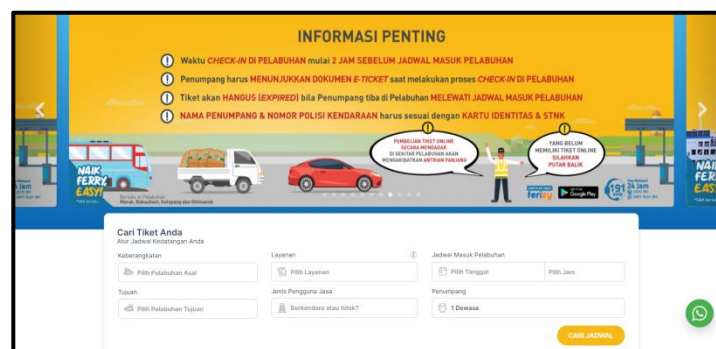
INFORMASI PENTING

Waktu CHECK-IN DI PELABUHAN mulai 2 JAM SEBELUM JADWAL MASUK PELABUHAN

Penumpang harus MENUNJUKKAN DOKUMEN E-TICKET saat melakukan proses CHECK-IN DI PELABUHAN

Tiket akan HANGUS (EXPIRED) bila Penumpang tiba di Pelabuhan MELEWATI JADWAL MASUK PELABUHAN

NAMA PENUMPANG & NOMOR POLISI KENDARAAN harus sesuai dengan KARTU IDENTITAS & STNK

PEMBELIAN TIKET ONLINE SECARA MENDADAK DI SEKITAR PELABUHAN AKAN MENGAKIBATKAN ANTRIAN PANJANG

YANG BELUM MEMILIKI TIKET ONLINE SILAHKAN PUTAR BALIK

NAIK FERRY EASY

Berlaku di Pelabuhan Merak, Bakauheni, Ketapang dan Gilimanuk

ferizy

Google Play

191 24 Jam

Cari Tiket Anda
Atur Jadwal Kedatangan Anda

Keberangkatan
Pilih Pelabuhan Asal

Layanan
Pilih Layanan

Jadwal Masuk Pelabuhan
Pilih Tanggal
Pilih Jam

Tujuan
Pilih Pelabuhan Tujuan

Jenis Pengguna Jasa
Berkendara atau tidak?

Penumpang
1 Dewasa

CARI JADWAL